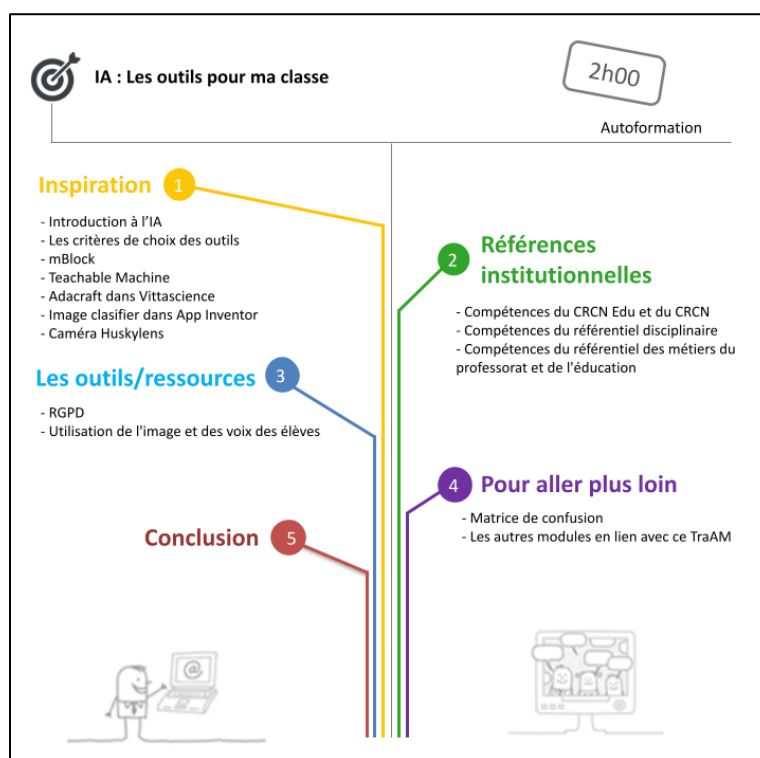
IA : Les outils pour ma classe

2h00

Autoformation

Inspiration 1

- Introduction à l'IA
- Les critères de choix des outils
- mBlock
- Teachable Machine
- Adacraft dans Vittascience
- Image clasifier dans App Inventor
- Caméra Huskylens

2 Références institutionnelles

- Compétences du CRCN Edu et du CRCN
- Compétences du référentiel disciplinaire
- Compétences du référentiel des métiers du professorat et de l'éducation

Les outils/ressources 3

- RGPD
- Utilisation de l'image et des voix des élèves

4 Pour aller plus loin

- Matrice de confusion
- Les autres modules en lien avec ce TraAM

Conclusion 5

@